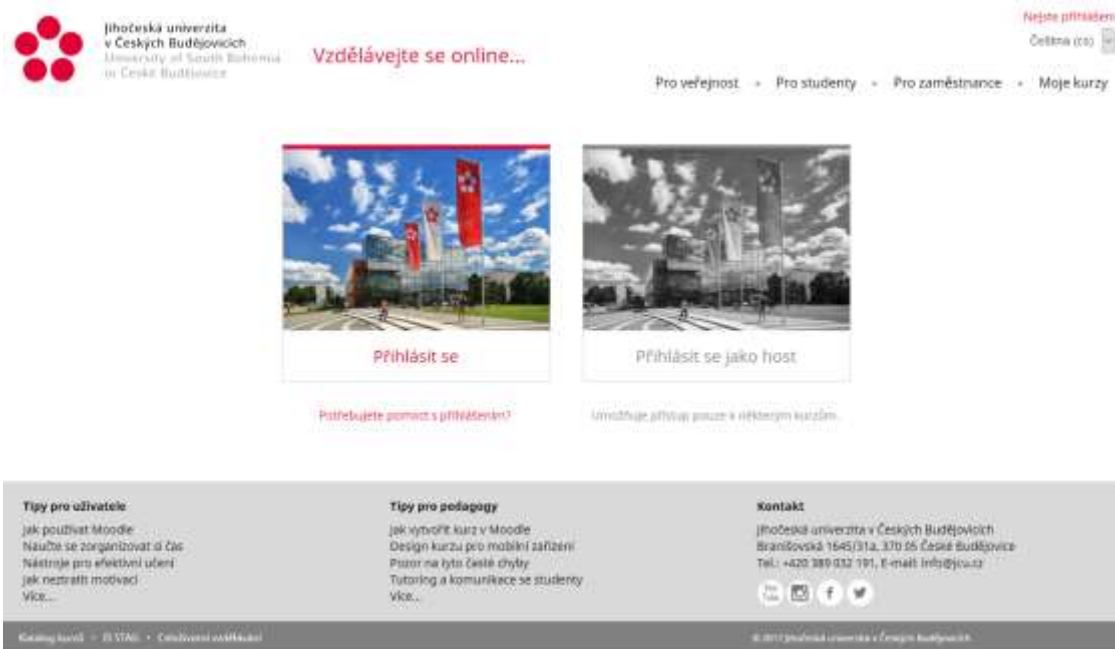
Jihočeská univerzita v Českých Budějovicích
University of South Bohemia in České Budějovice

Vzdělávejte se online...

Nejste přihlášeni
Čeština (cs)

Pro veřejnost • Pro studenty • Pro zaměstnance • Moje kurzy

Přihlásit se

Přihlásit se jako host

Potřebujete pomoct s přihlášením?

Umožňuje přístup pouze k některým kurzům.

Tipy pro uživatele
Jak používat Moodle
Naučte se zorganizovat si čas
Nástroje pro efektivní učení
Jak neztratit motivaci
Více...

Tipy pro pedagogy
Jak vytvořit kurz v Moodle
Design kurzu pro mobilní zařízení
Pozor na tyto časté chyby
Tutoring a komunikace se studenty
Více...

Kontakt
Jihočeská univerzita v Českých Budějovicích
Branišovská 1645/31a, 370 05 České Budějovice
Tel.: +420 389 032 191, E-mail: info@jcu.cz

Katalog kurzů • IS STAG • Celoživotní vzdělávání

© 2017 Jihočeská univerzita v Českých Budějovicích